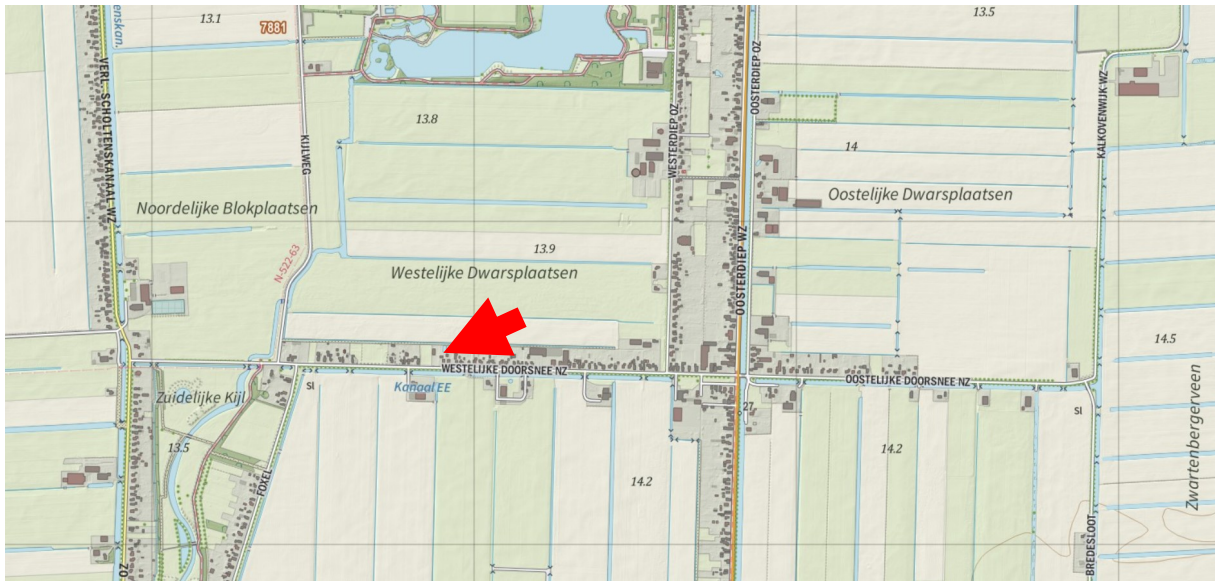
13.1
7881
enskan.
13.5
VERL. SCHOLTENSKANAAL WZ
KIJLWEG
13.8
WESTERDIEP OZ
OOSTERDIEP OZ
KALKOVENWIJK WZ
14
Noordelijke Blokplaatsen
Oostelijke Dwarsplaatsen
13.9
N.522-63
Westelijke Dwarsplaatsen
OOSTERDIEP WZ
14.5
WESTELIJKE DOORSNEE NZ
OOSTELIJKE DOORSNEE NZ
Kanaal EE
SI
SI
Zuidelijke Kijl
27
Zwartenbergerveen
13.5
14.2
FOXEL
14.2
BREDESLOOT
ZO